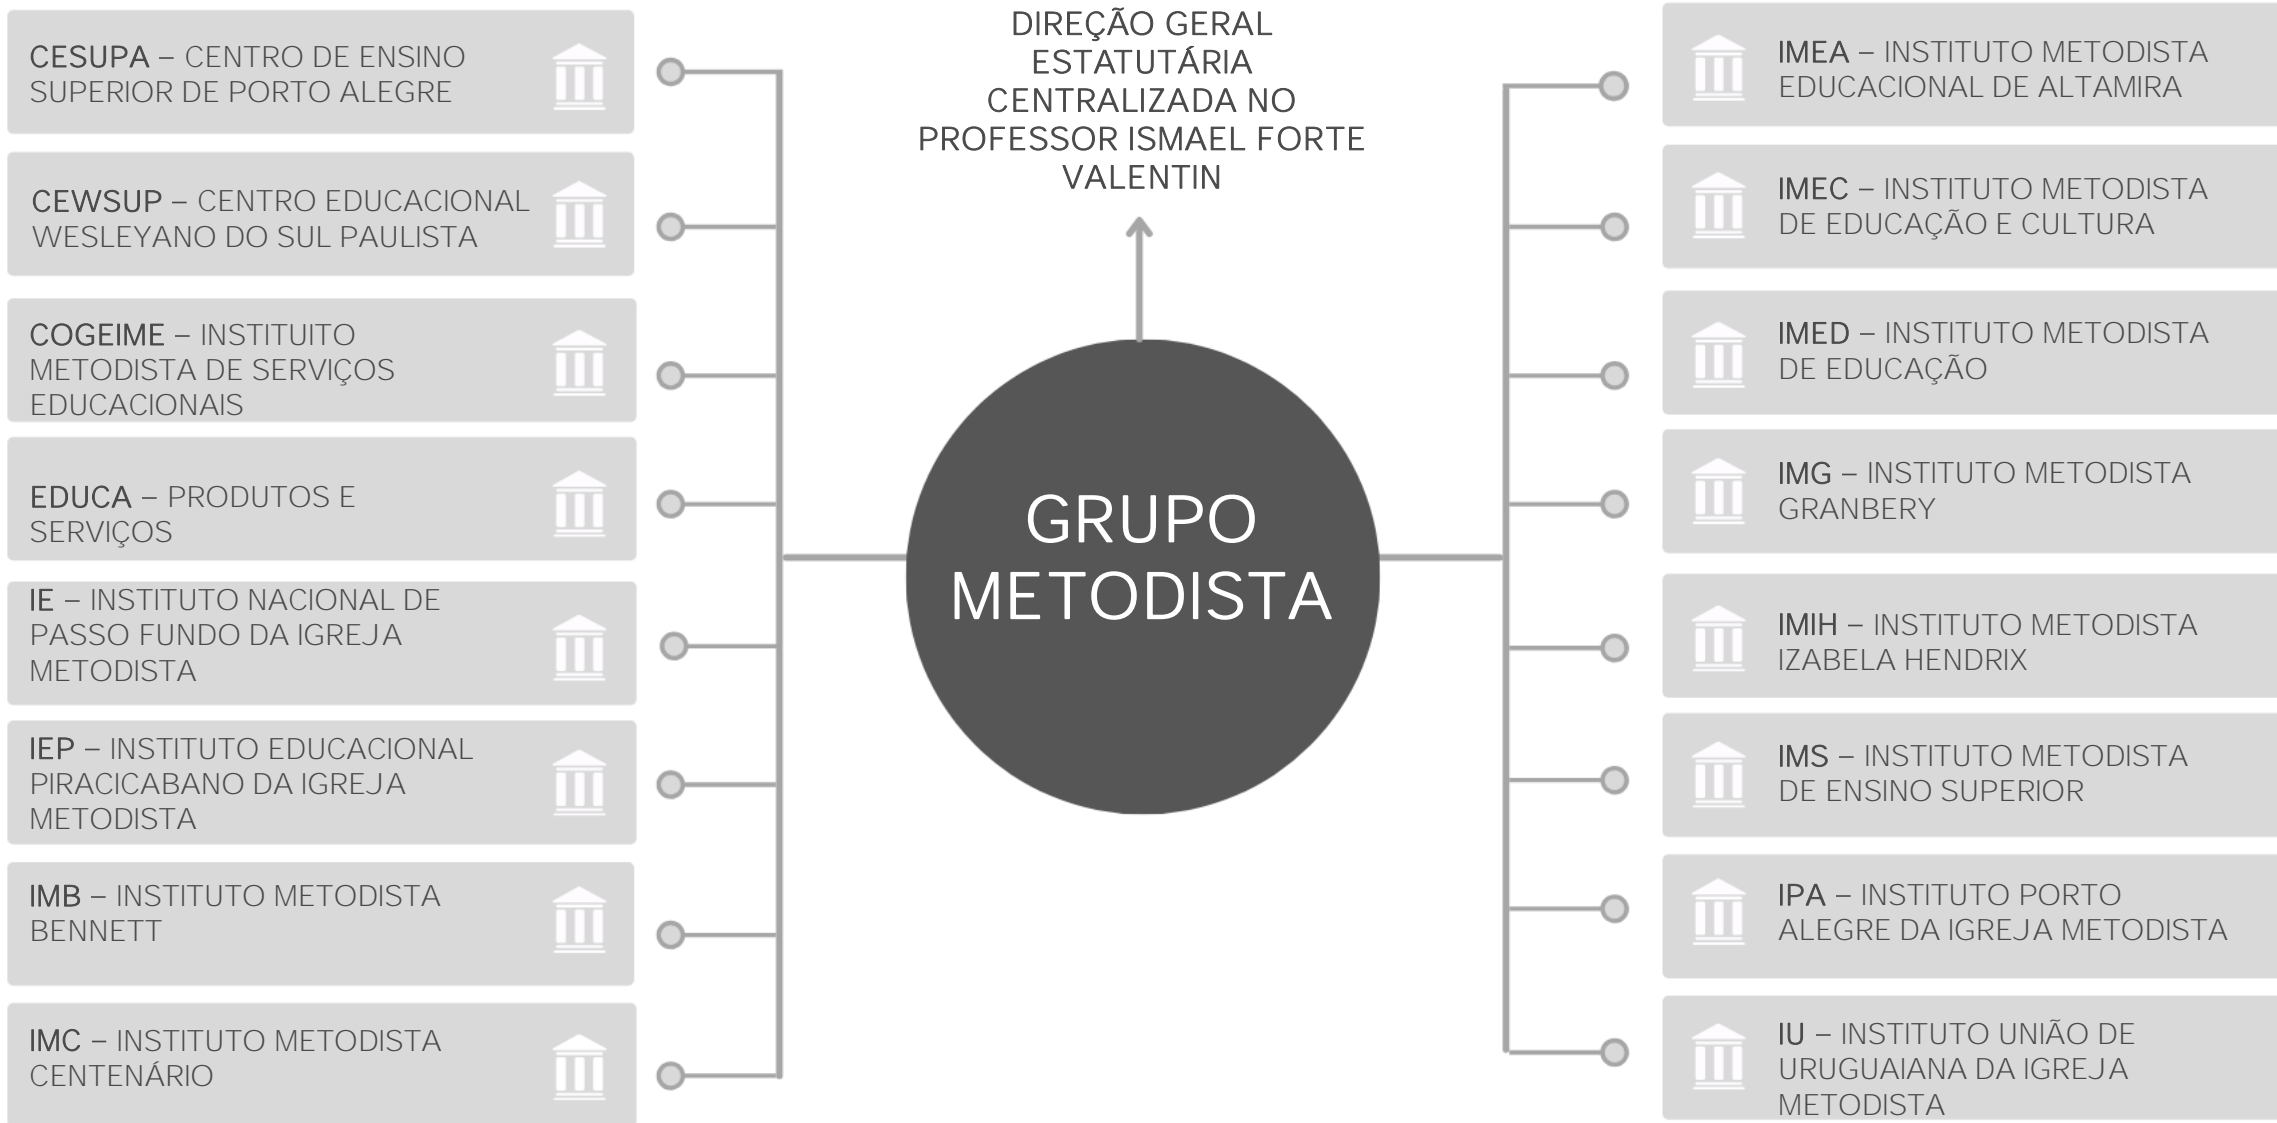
DIREÇÃO GERAL ESTATUTÁRIA CENTRALIZADA NO PROFESSOR ISMAEL FORTE VALENTIN

GRUPO METODISTA

CESUPA – CENTRO DE ENSINO SUPERIOR DE PORTO ALEGRE

CEWSUP – CENTRO EDUCACIONAL WESLEYANO DO SUL PAULISTA

COGEIME – INSTITUITO METODISTA DE SERVIÇOS EDUCACIONAIS

EDUCA – PRODUTOS E SERVIÇOS

IE – INSTITUTO NACIONAL DE PASSO FUNDO DA IGREJA METODISTA

IEP – INSTITUTO EDUCACIONAL PIRACICABANO DA IGREJA METODISTA

IMB – INSTITUTO METODISTA BENNETT

IMC – INSTITUTO METODISTA CENTENÁRIO

IMEA – INSTITUTO METODISTA EDUCACIONAL DE ALTAMIRA

IMEC – INSTITUTO METODISTA DE EDUCAÇÃO E CULTURA

IMED – INSTITUTO METODISTA DE EDUCAÇÃO

IMG – INSTITUTO METODISTA GRANBERY

IMIH – INSTITUTO METODISTA IZABELA HENDRIX

IMS – INSTITUTO METODISTA DE ENSINO SUPERIOR

IPA – INSTITUTO PORTO ALEGRE DA IGREJA METODISTA

IU – INSTITUTO UNIÃO DE URUGUAIANA DA IGREJA METODISTA